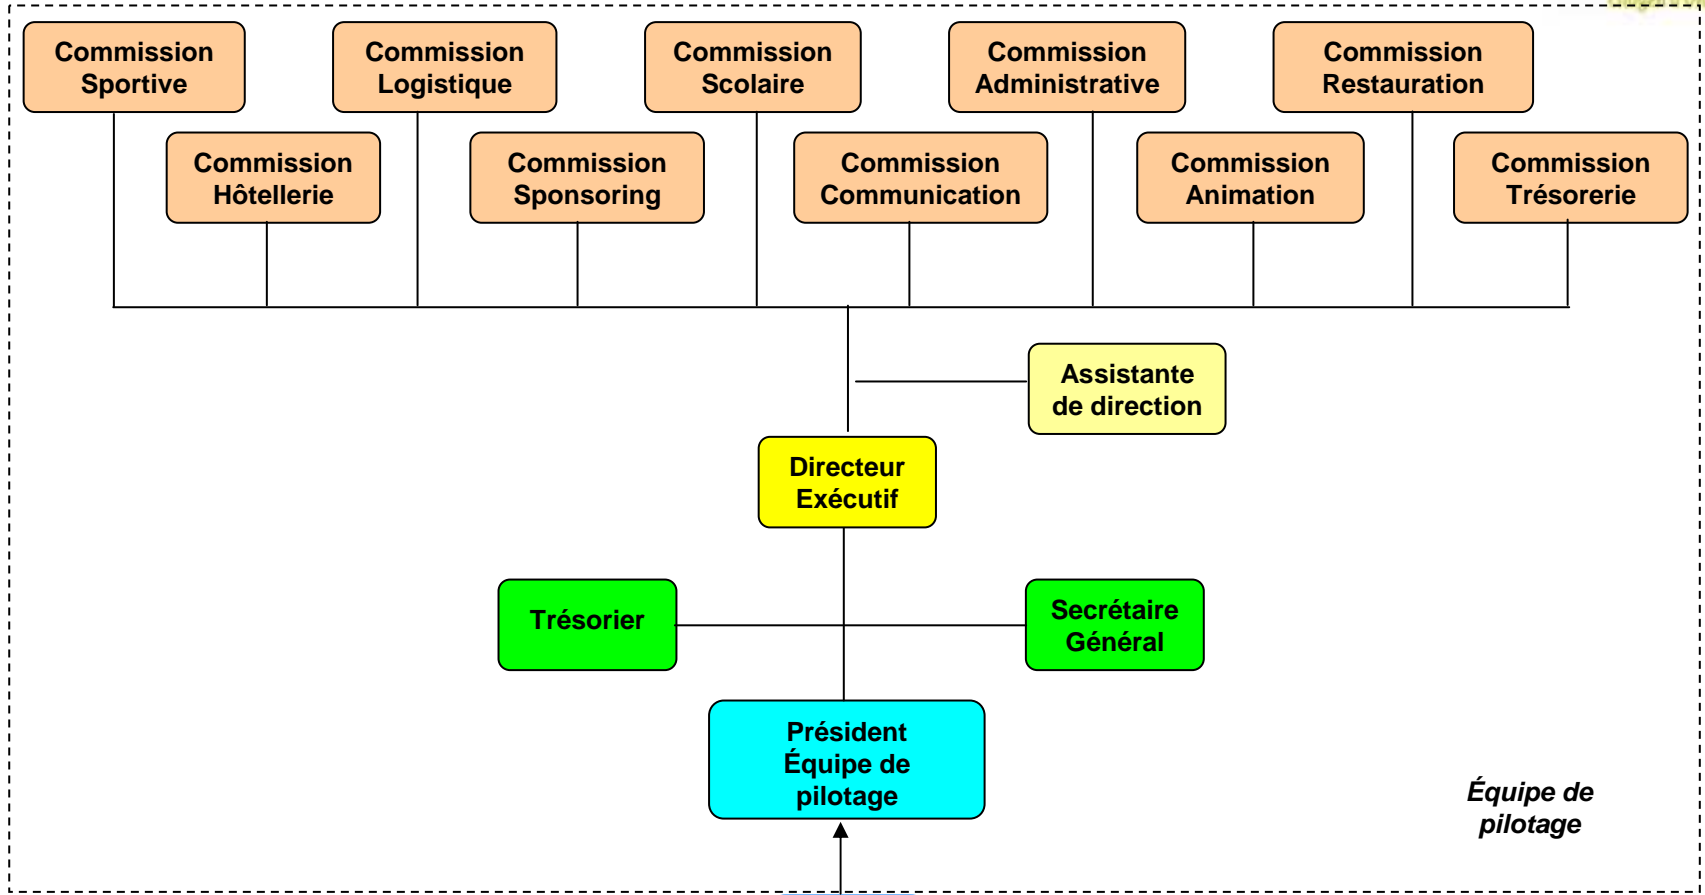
Commission Sportive

Commission Hôtellerie

Commission Logistique

Commission Sponsoring

Commission Scolaire

Commission Communication

Commission Administrative

Commission Animation

Commission Restauration

Commission Trésorerie

Assistante de direction

Directeur Exécutif

Trésorier

Secrétaire Général

Président Équipe de pilotage

Équipe de pilotage